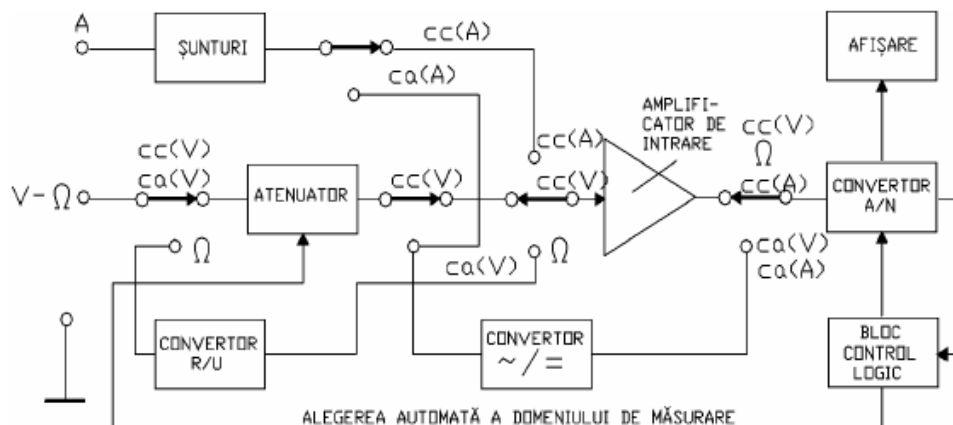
A
ŞUNTURI
cc(A)
AFIŞARE
ca(A)
AMPLIFICATOR DE INTRARE
cc(A)
cc(V)
Ω
cc(V)
ca(V)
V- Ω
ATENUATOR
cc(V)
cc(V)
cc(A)
CONVERTOR A/N
Ω
ca(V)
Ω
ca(V)
ca(A)
CONVERTOR R/U
CONVERTOR ~/=
BLOC CONTROL LOGIC
ALEGEREA AUTOMATĂ A DOMENIULUI DE MĂSURARE